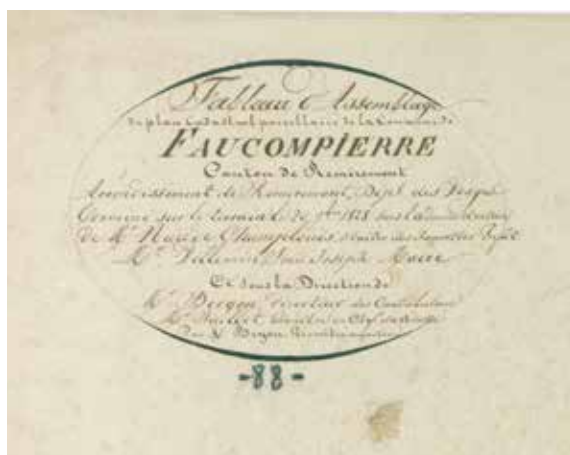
Tableau d'Assemblage
du plan Cadastral parcellaire de la Commune de
FAUCOMPIERRE
Canton de Remiremont
Arrondissement de Remiremont, Dépt des Vosges
Terminé sur le terrain le 1er 1828 sous l'Administration
de Mr Nau de Champlouis, Préfet des Vosges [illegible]
Mr Villemin, Jean Joseph Maire
Et sous la Direction de
Mr Bergon, Directeur des Contributions
Mr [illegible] Géomètre en Chef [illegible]
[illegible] Bergon Géomètre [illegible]
-88-